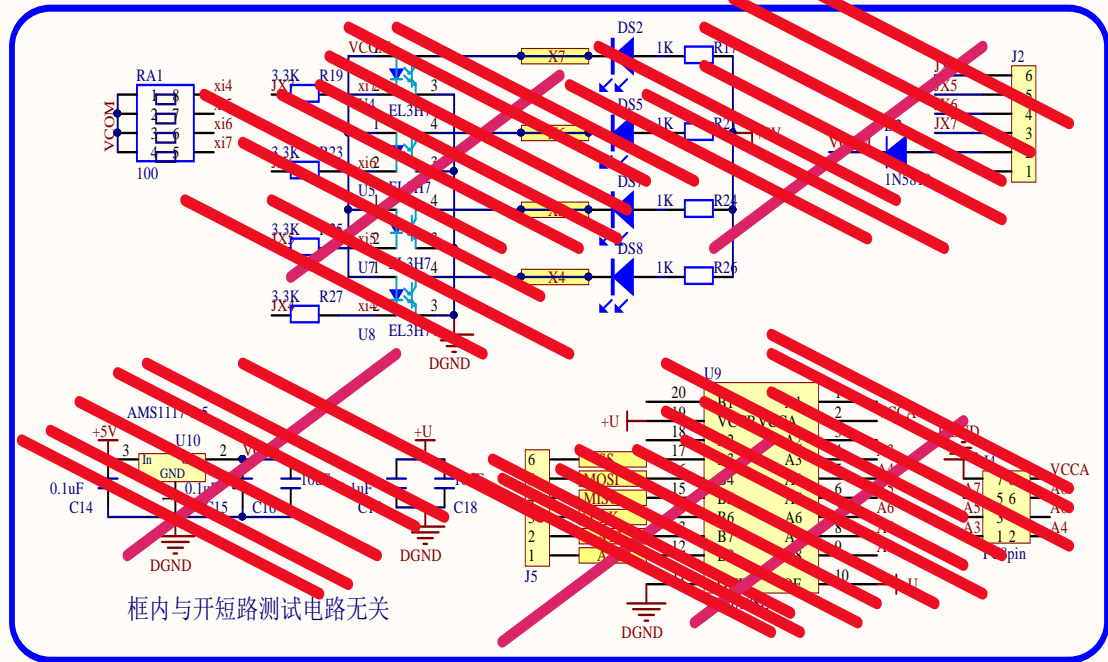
RA1
VCOM
xi4
xi6
xi7
100
1 8
2 7
3 6
4 5
VCC
3.3K
R19
JX
xi
3
4
EL3H7
3.3K
R23
U5
xi6
EL3H7
3.3K
R25
JX
xi
U7
EL3H7
3.3K
R27
JX
xi
3
U8
EL3H7
DGND
DS2
1K
R17
X7
DS5
1K
R2
DS
1K
R24
X
DS8
1K
R26
X4
J2
6
5
4
3
2
1
JX5
JX6
JX7
1N58
AMS1117
+5V
U10
3
In
GND
2
0.1uF
C14
0.1u
C15
C16
10
C1
+U
C18
DGND
DGND
U9
20
19
18
17
16
15
12
10
+U
J5
6
5
4
3
2
1
MOSI
MIS
A4
A5
A6
B6
B7
A3
A7
A6
VCCA
A3
A7
A5
A4
7 6
5
1 2
pin
DGND
框内与开短路测试电路无关